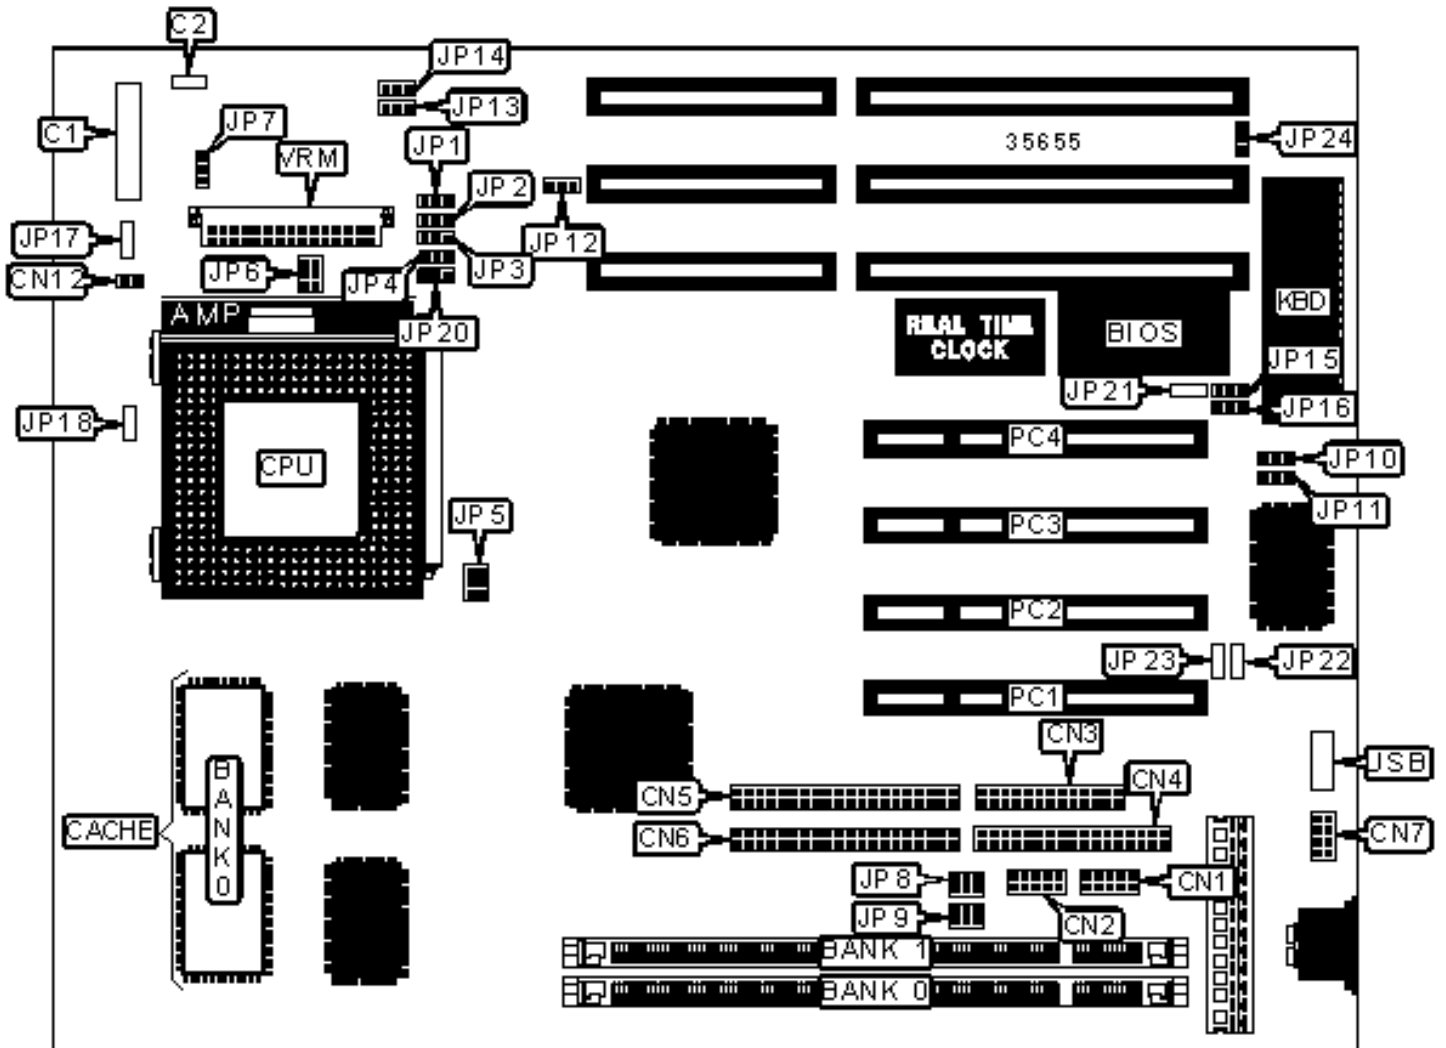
C2
JP14
JP13
C1
JP7
VRM
JP1
JP2
35655
JP24
JP12
JP17
CN12
JP6
JP4
JP3
AMP
JP20
REAL TIME CLOCK
BIOS
KBD
JP15
JP21
JP16
JP18
CPU
PC4
JP10
JP5
JP11
PC3
PC2
JP 23
JP22
PC1
CN3
USB
CN5
CN4
CACHE
BANK0
CN6
CN7
JP 8
CN1
JP 9
CN2
BANK 1
BANK 0